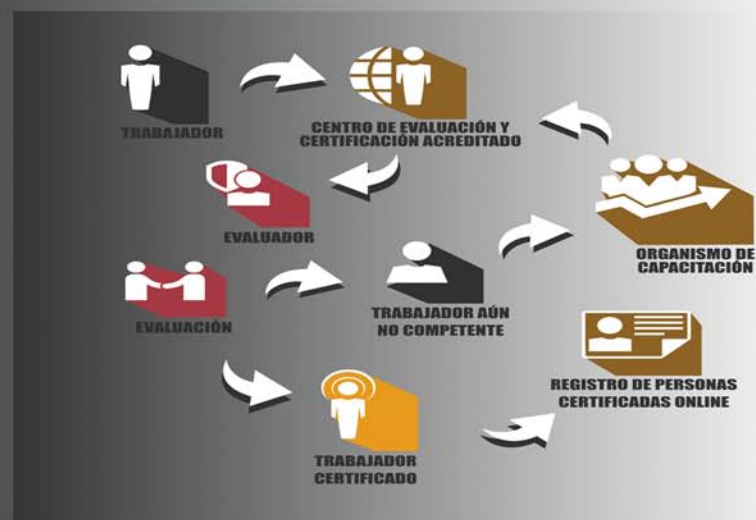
TRABAJADOR

CENTRO DE EVALUACIÓN Y CERTIFICACIÓN ACREDITADO

EVALUADOR

ORGANISMO DE CAPACITACIÓN

EVALUACIÓN

TRABAJADOR AÚN NO COMPETENTE

REGISTRO DE PERSONAS CERTIFICADAS ONLINE

TRABAJADOR CERTIFICADO